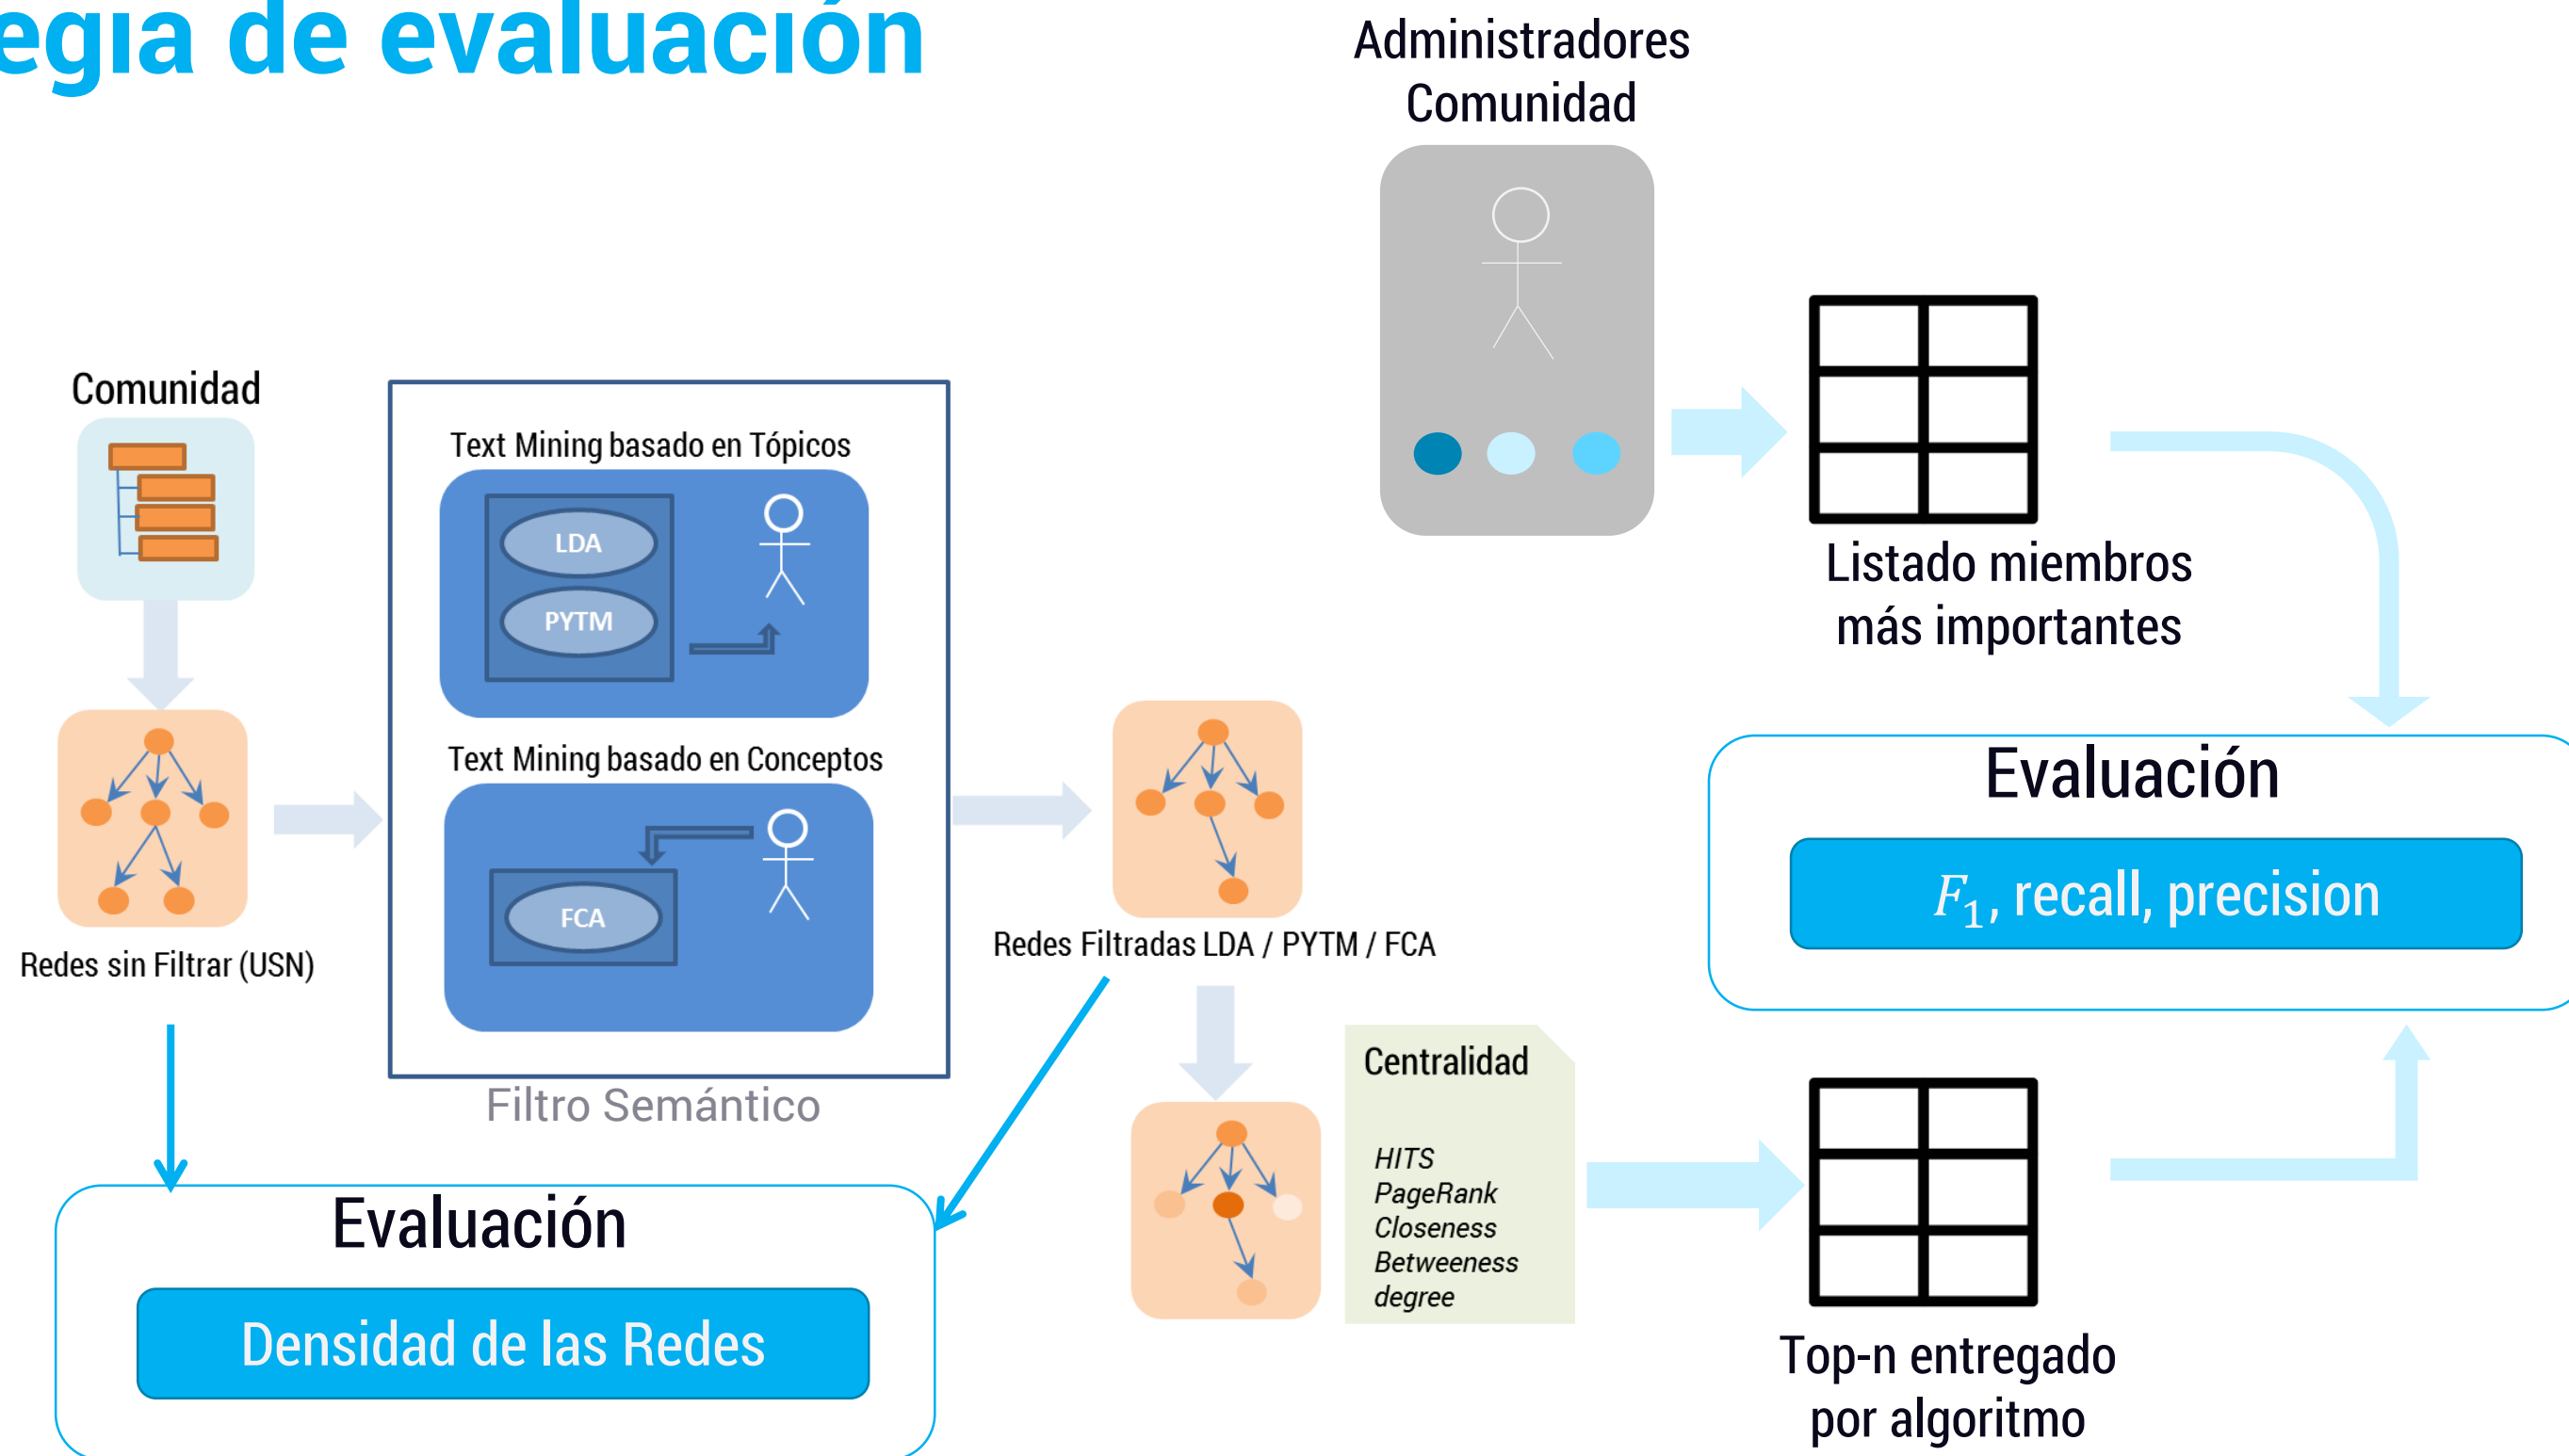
egia de evaluación

Administradores Comunidad

Comunidad

Text Mining basado en Tópicos

LDA

PYTM

Text Mining basado en Conceptos

FCA

Filtro Semántico

Redes sin Filtrar (USN)

Redes Filtradas LDA / PYTM / FCA

Listado miembros más importantes

Evaluación

$F_1$, recall, precision

Centralidad

HITS
PageRank
Closeness
Betweeness
degree

Top-n entregado por algoritmo

Evaluación

Densidad de las Redes